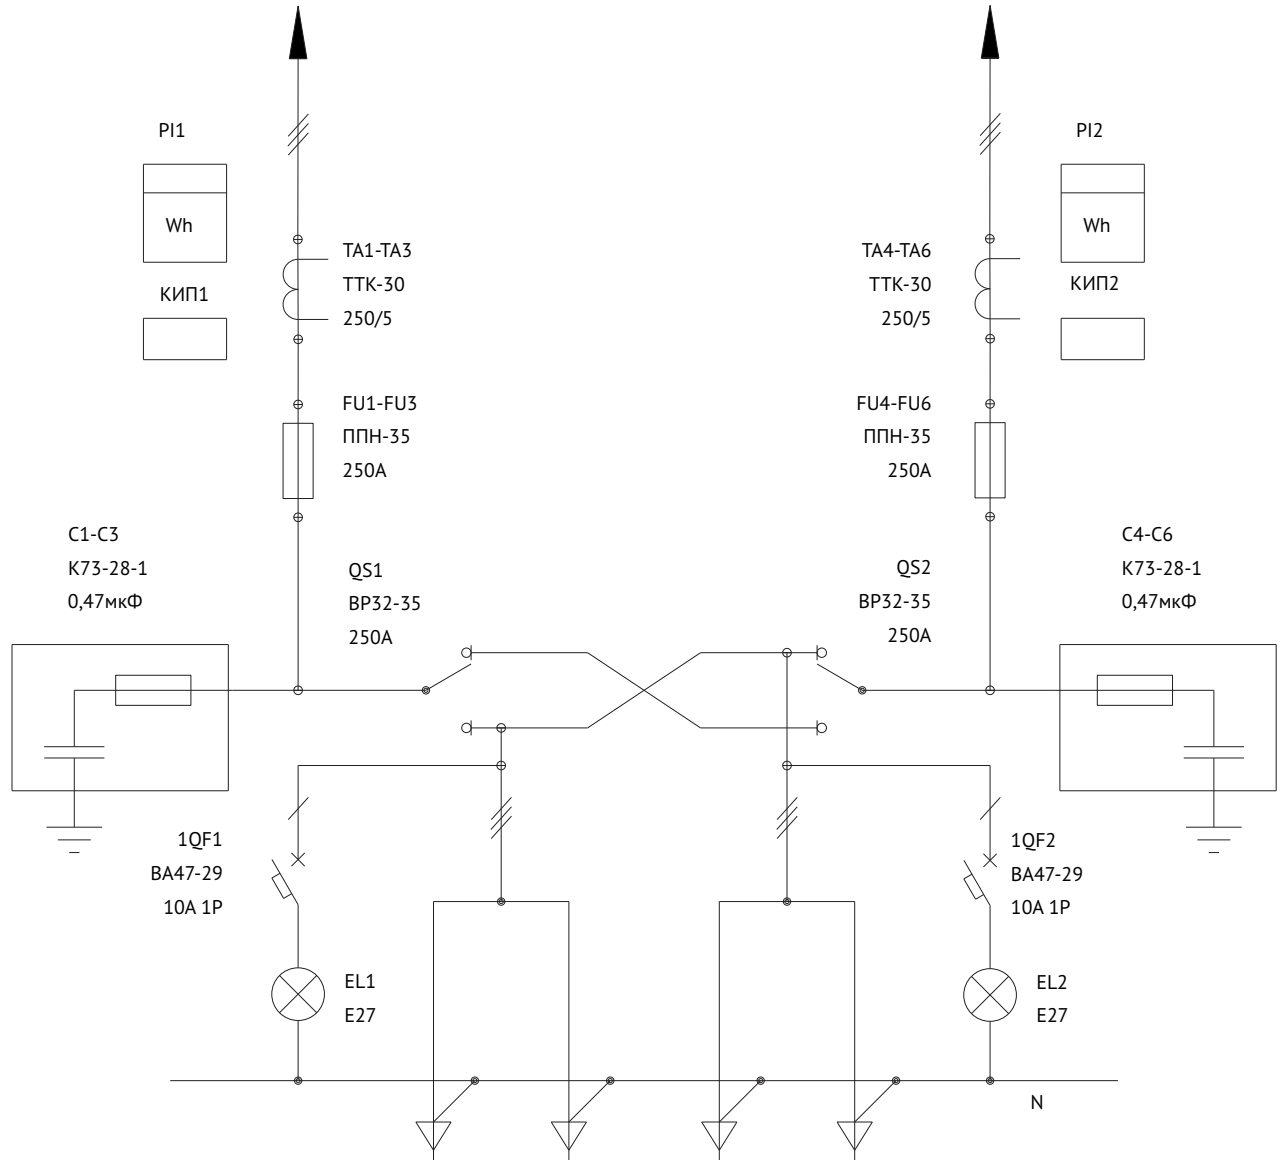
PI1

Wh

КИП1

TA1-TA3
ТТК-30
250/5

FU1-FU3
ППН-35
250A

C1-C3
K73-28-1
0,47мкФ

QS1
ВР32-35
250A

1QF1
ВА47-29
10A 1P

EL1
E27

PI2

Wh

КИП2

TA4-TA6
ТТК-30
250/5

FU4-FU6
ППН-35
250A

C4-C6
K73-28-1
0,47мкФ

QS2
ВР32-35
250A

1QF2
ВА47-29
10A 1P

EL2
E27

N